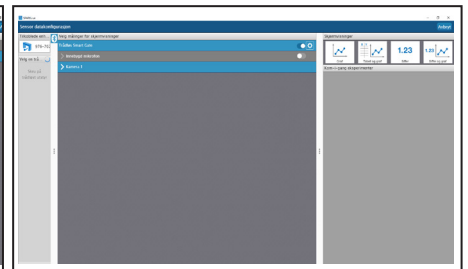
Sensor dataconfigurasjon

Avbryt

Tilkoblede sen

Velg målinger for objektvisninger

Objektvisninger

970-70

PASPort Smart Gate

Velg en k

Vis på

Kamera 1

Graf

Tabell og graf

Siffer

Siffer og graf

1.23

1.23